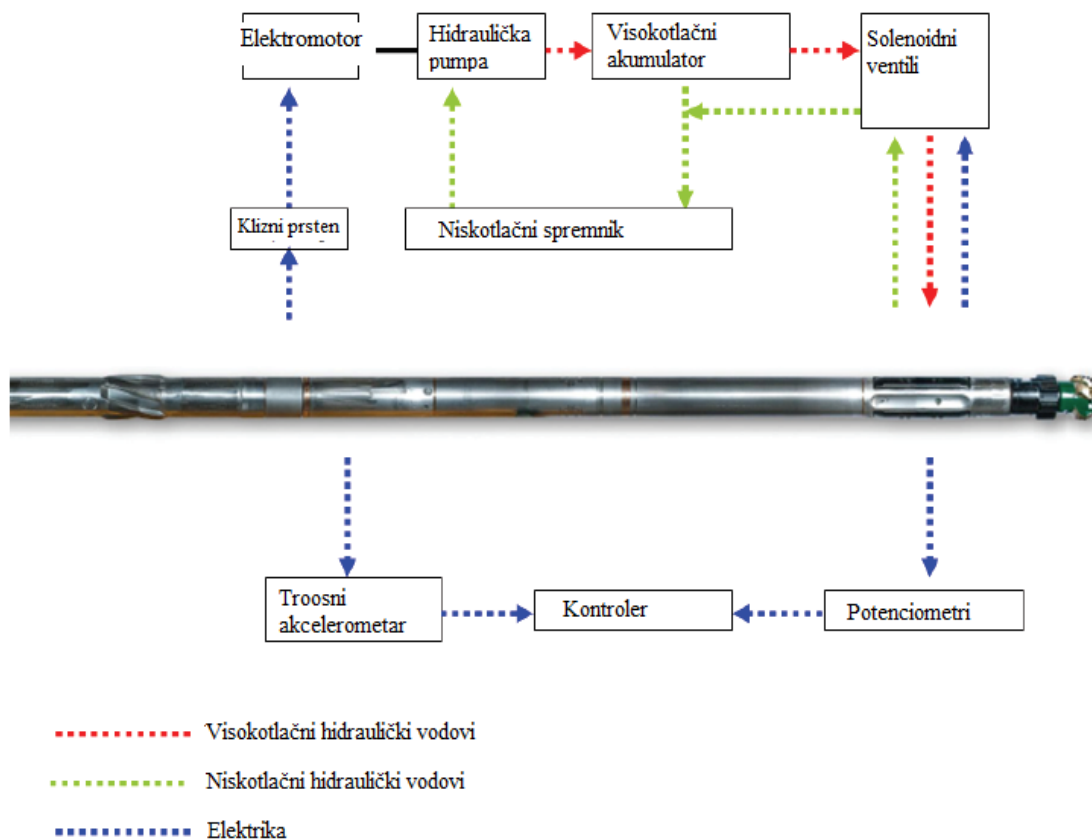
Elektromotor

Hidraulička pumpa

Visokotlačni akumulator

Solenoidni ventili

Klizni prsten

Niskotlačni spremnik

Troosni akcelerometar

Kontroler

Potenciometri

Visokotlačni hidraulički vodovi

Niskotlačni hidraulički vodovi

Elektrika